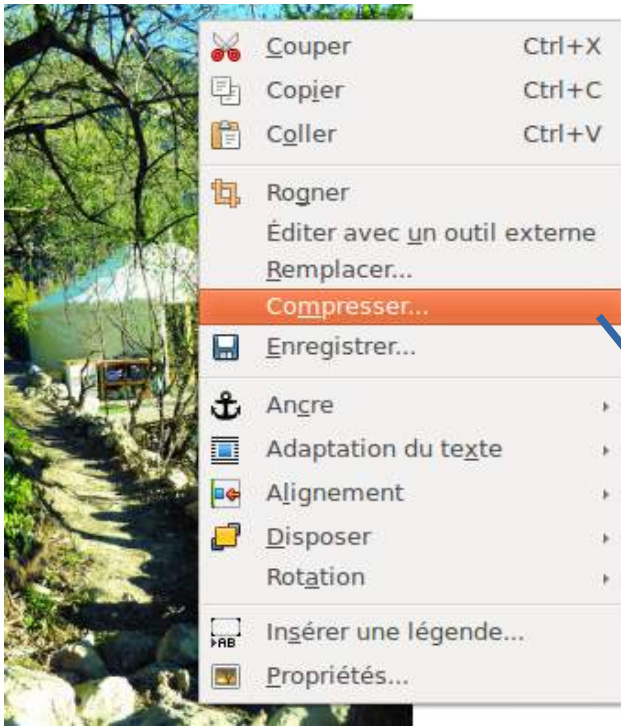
Couper Ctrl+X
Copier Ctrl+C
Coller Ctrl+V
Rogner
Éditer avec un outil externe
Remplacer...
Compresser...
Enregistrer...
Ancre
Adaptation du texte
Alignement
Disposer
Rotation
AB
Insérer une légende...
Propriétés...